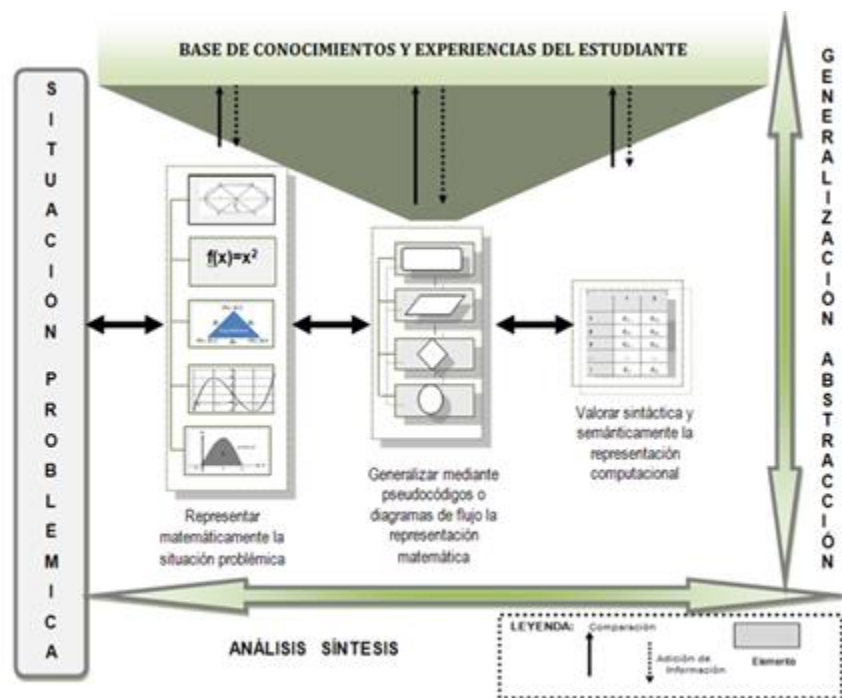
BASE DE CONOCIMIENTOS Y EXPERIENCIAS DEL ESTUDIANTE

SITUACION PROBLEMICA

GENERALIZACION ABSTRACCIÓN

$f(x)=x^2$

Representar matemáticamente la situación problémica

Generalizar mediante pseudocódigos o diagramas de flujo la representación matemática

Valorar sintáctica y semánticamente la representación computacional

ANÁLISIS SÍNTESIS

LEYENDA: Comparación

Adición de información

Elemento